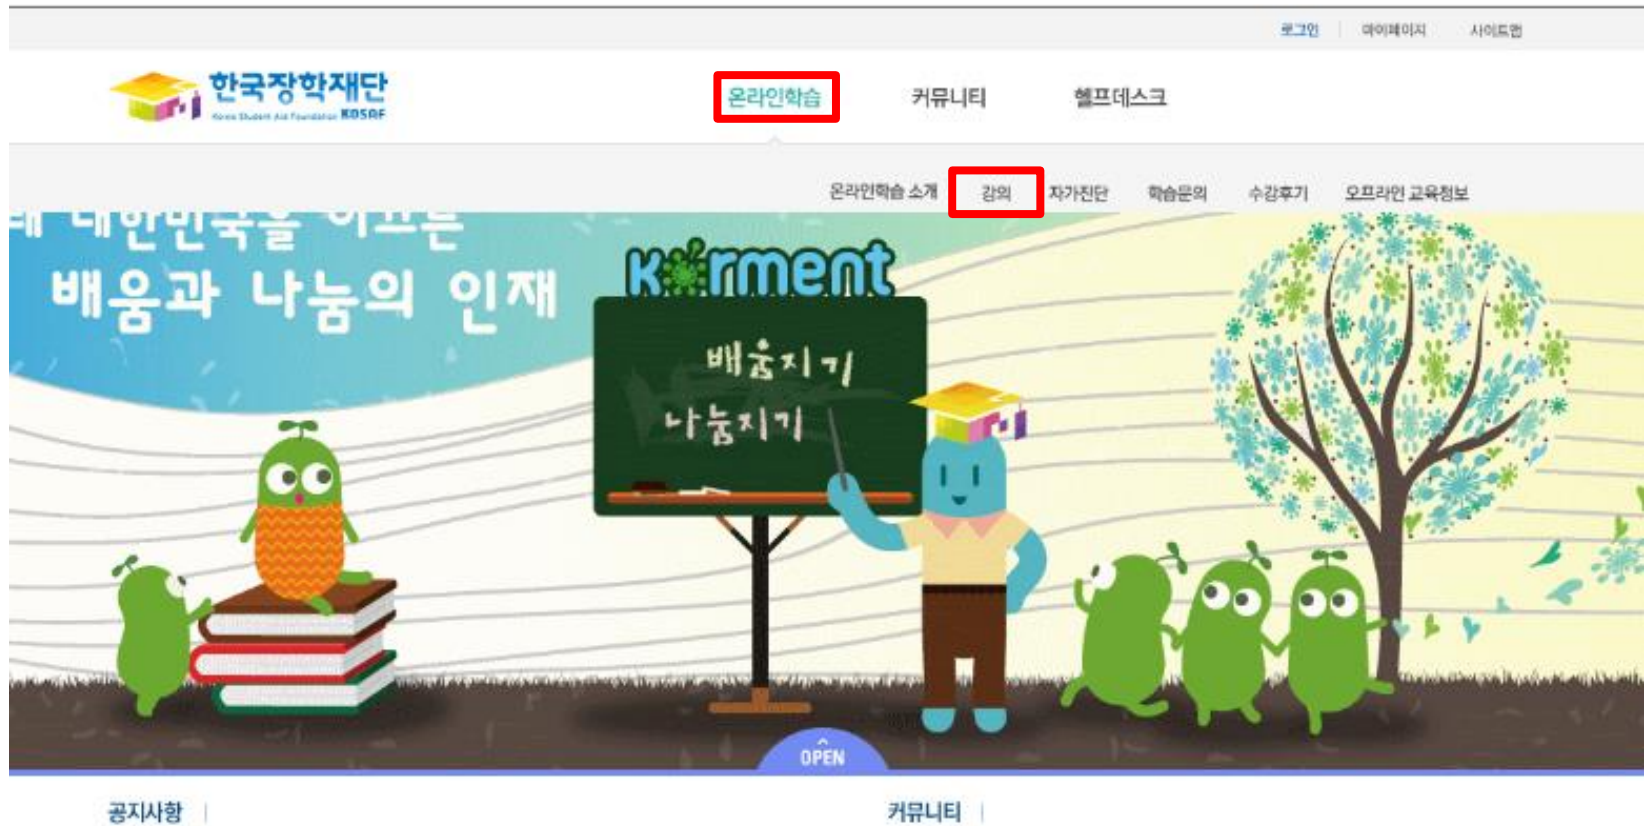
로그인 | 마이페이지 | 사이트맵

한국장학재단
Korea Student Aid Foundation KOSAF

온라인학습 커뮤니티 헬프데스크

온라인학습 소개 강의 자가진단 학습문의 수강후기 오프라인 교육정보

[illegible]
배움과 나눔의 인재

Korment
배움지기
나눔지기

OPEN

공지사항 |
커뮤니티 |